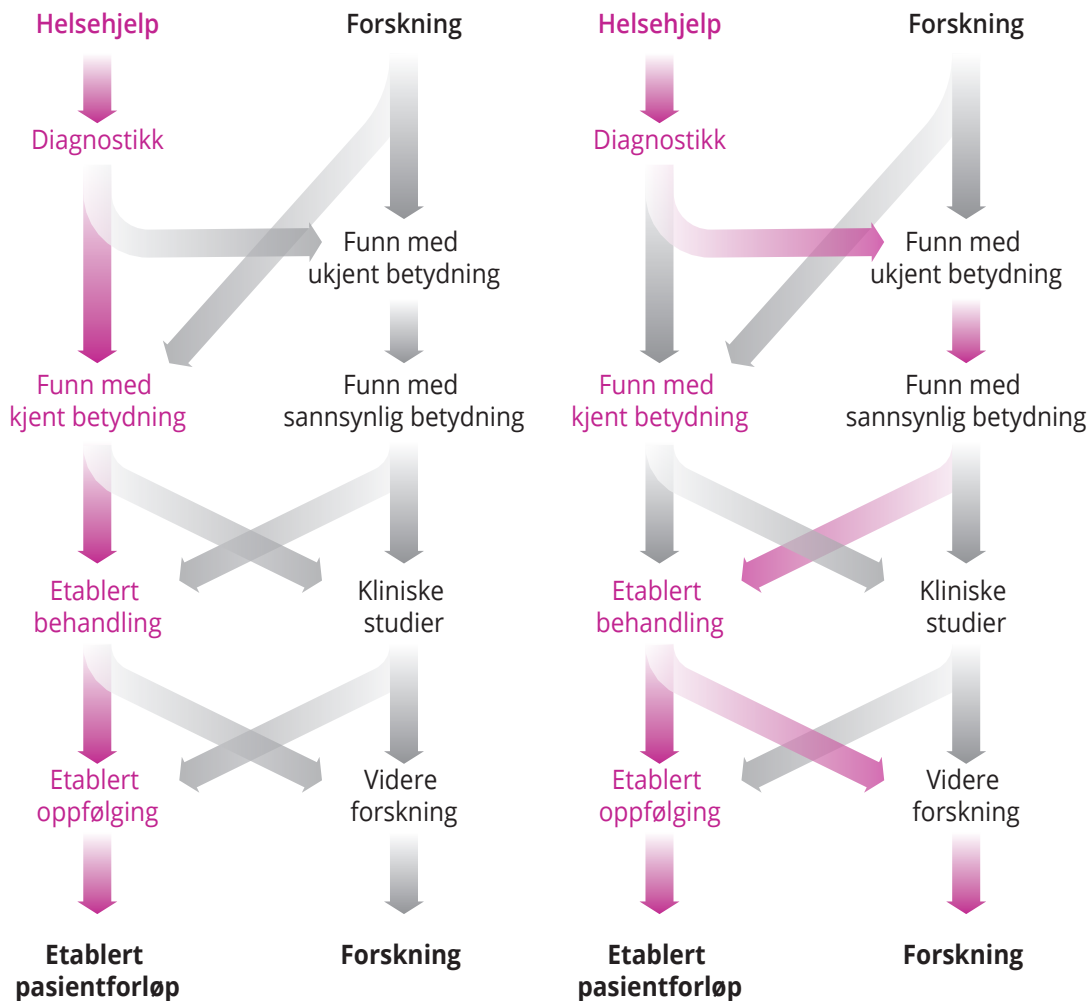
Helsehjelp

Forskning

Diagnostikk

Funn med ukjent betydning

Funn med kjent betydning

Funn med sannsynlig betydning

Etablert behandling

Kliniske studier

Etablert oppfølging

Videre forskning

Etablert pasientforløp

Forskning

Helsehjelp

Forskning

Diagnostikk

Funn med ukjent betydning

Funn med kjent betydning

Funn med sannsynlig betydning

Etablert behandling

Kliniske studier

Etablert oppfølging

Videre forskning

Etablert pasientforløp

Forskning